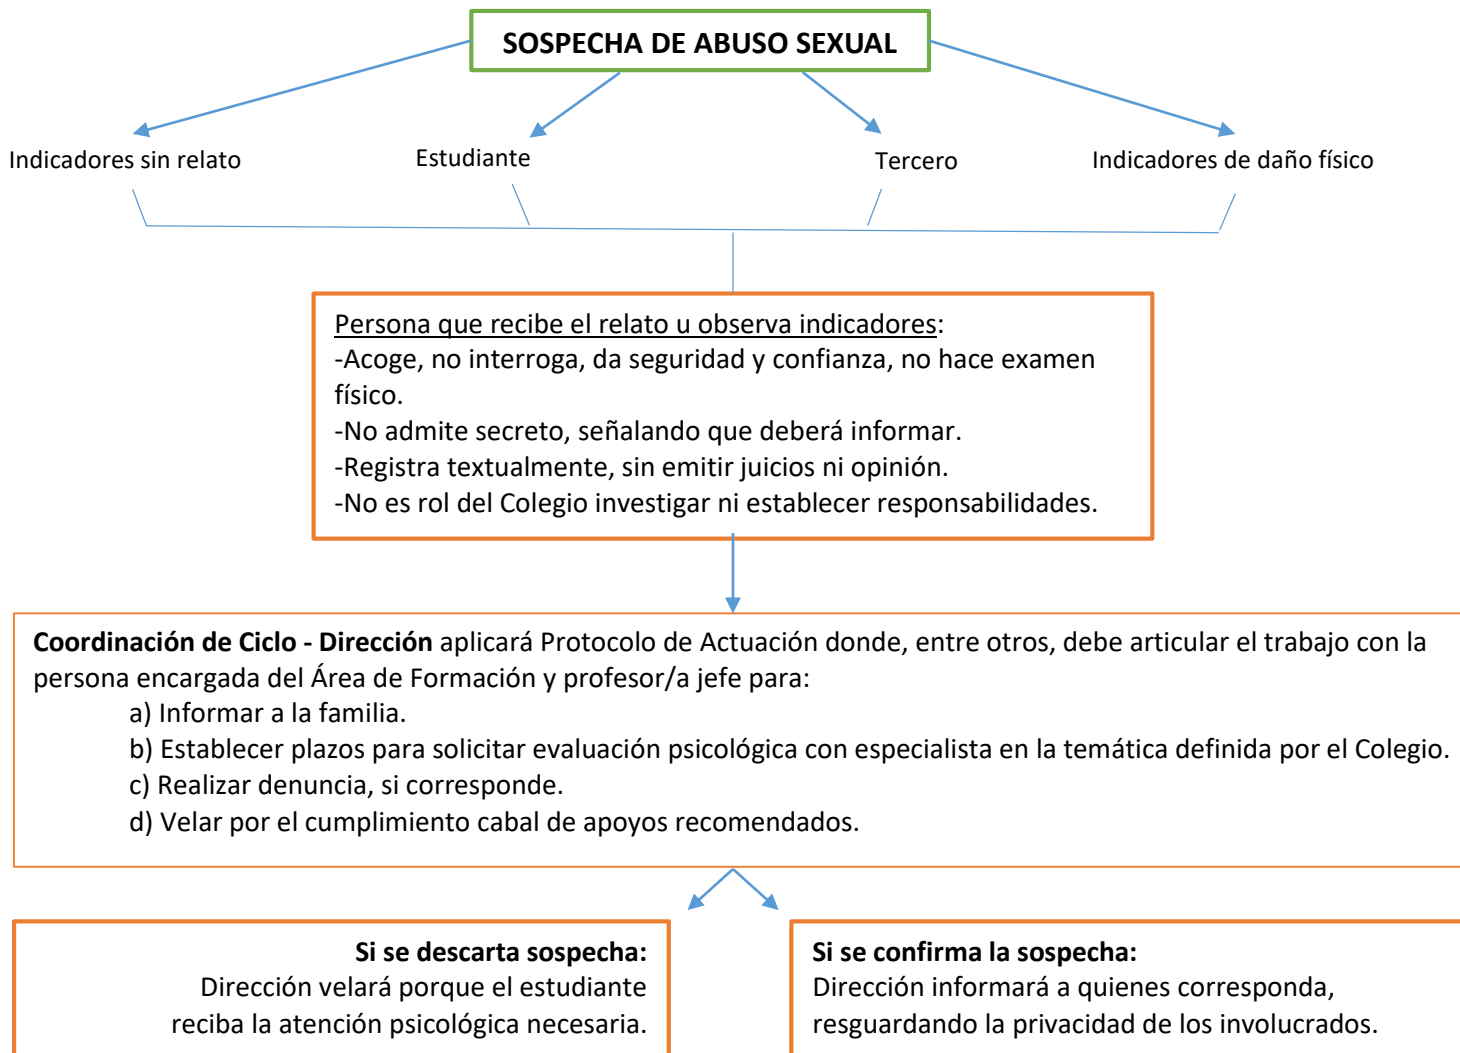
SOSPECHA DE ABUSO SEXUAL

Indicadores sin relato

Estudiante

Tercero

Indicadores de daño físico

Persona que recibe el relato u observa indicadores:
-Acoge, no interroga, da seguridad y confianza, no hace examen físico.
-No admite secreto, señalando que deberá informar.
-Registra textualmente, sin emitir juicios ni opinión.
-No es rol del Colegio investigar ni establecer responsabilidades.

**Coordinación de Ciclo - Dirección** aplicará Protocolo de Actuación donde, entre otros, debe articular el trabajo con la persona encargada del Área de Formación y profesor/a jefe para:
a) Informar a la familia.
b) Establecer plazos para solicitar evaluación psicológica con especialista en la temática definida por el Colegio.
c) Realizar denuncia, si corresponde.
d) Velar por el cumplimiento cabal de apoyos recomendados.

**Si se descarta sospecha:**
Dirección velará porque el estudiante reciba la atención psicológica necesaria.

**Si se confirma la sospecha:**
Dirección informará a quienes corresponda, resguardando la privacidad de los involucrados.